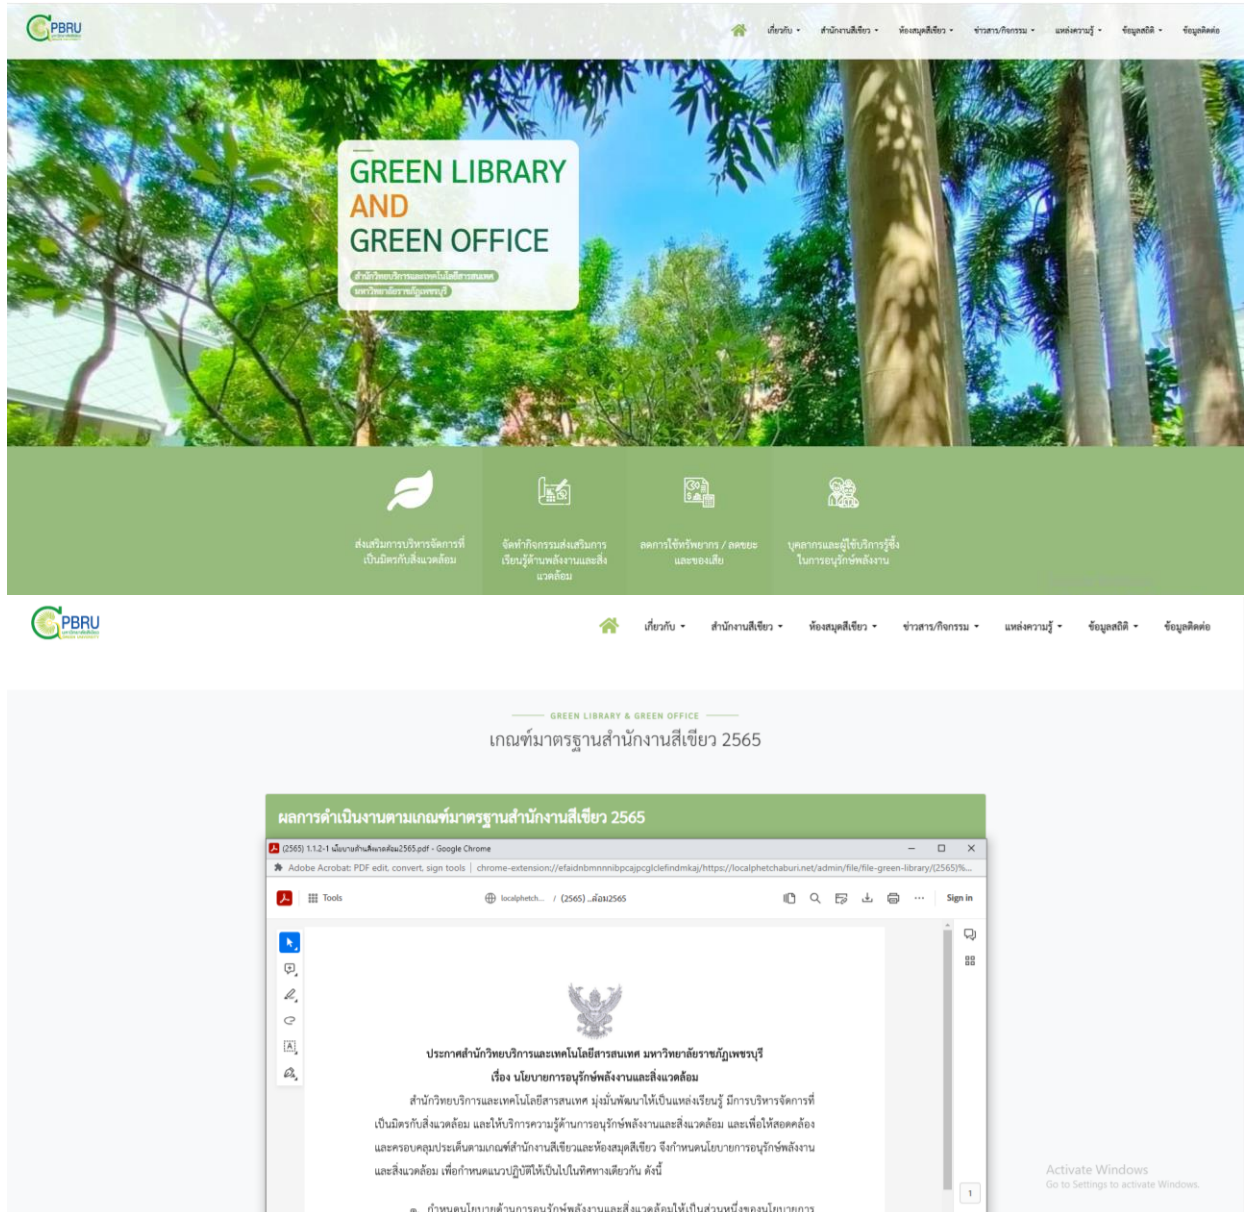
PBRU

เกี่ยวกับ สำนักงานสีเขียว ห้องสมุดสีเขียว ข่าวสาร/กิจกรรม แหล่งความรู้ ข้อมูลสถิติ ข้อมูลติดต่อ

GREEN LIBRARY
AND
GREEN OFFICE

สำนักวิทยบริการและเทคโนโลยีสารสนเทศ
มหาวิทยาลัยราชภัฏเพชรบุรี

ส่งเสริมการบริหารจัดการที่เป็นมิตรกับสิ่งแวดล้อม

จัดทำกิจกรรมส่งเสริมการเรียนรู้ด้านพลังงานและสิ่งแวดล้อม

ลดการใช้ทรัพยากร / ลดขยะและของเสีย

บุคลากรและผู้ใช้บริการรู้ซึ้งในการอนุรักษ์พลังงาน

PBRU

เกี่ยวกับ สำนักงานสีเขียว ห้องสมุดสีเขียว ข่าวสาร/กิจกรรม แหล่งความรู้ ข้อมูลสถิติ ข้อมูลติดต่อ

GREEN LIBRARY & GREEN OFFICE

เกณฑ์มาตรฐานสำนักงานสีเขียว 2565

ผลการดำเนินงานตามเกณฑ์มาตรฐานสำนักงานสีเขียว 2565

(2565) 1.1.2-1 นโยบายด้านสิ่งแวดล้อม2565.pdf - Google Chrome

Adobe Acrobat: PDF edit, convert, sign tools | chrome-extension://efaidnbmnnnibpcajpcglclefindmkaj/https://localphetchaburi.net/admin/file/file-green-library/(2565)%...

Tools localphetch... / (2565) ...ล้อม2565 Sign in

ประกาศสำนักวิทยบริการและเทคโนโลยีสารสนเทศ มหาวิทยาลัยราชภัฏเพชรบุรี

เรื่อง นโยบายการอนุรักษ์พลังงานและสิ่งแวดล้อม

สำนักวิทยบริการและเทคโนโลยีสารสนเทศ มุ่งมั่นพัฒนาให้เป็นแหล่งเรียนรู้ มีการบริหารจัดการที่เป็นมิตรกับสิ่งแวดล้อม และให้บริการความรู้ด้านการอนุรักษ์พลังงานและสิ่งแวดล้อม และเพื่อให้สอดคล้องและครอบคลุมประเด็นตามเกณฑ์สำนักงานสีเขียวและห้องสมุดสีเขียว จึงกำหนดนโยบายการอนุรักษ์พลังงานและสิ่งแวดล้อม เพื่อกำหนดแนวปฏิบัติให้เป็นไปในทิศทางเดียวกัน ดังนี้

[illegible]

1

Activate Windows
Go to Settings to activate Windows.